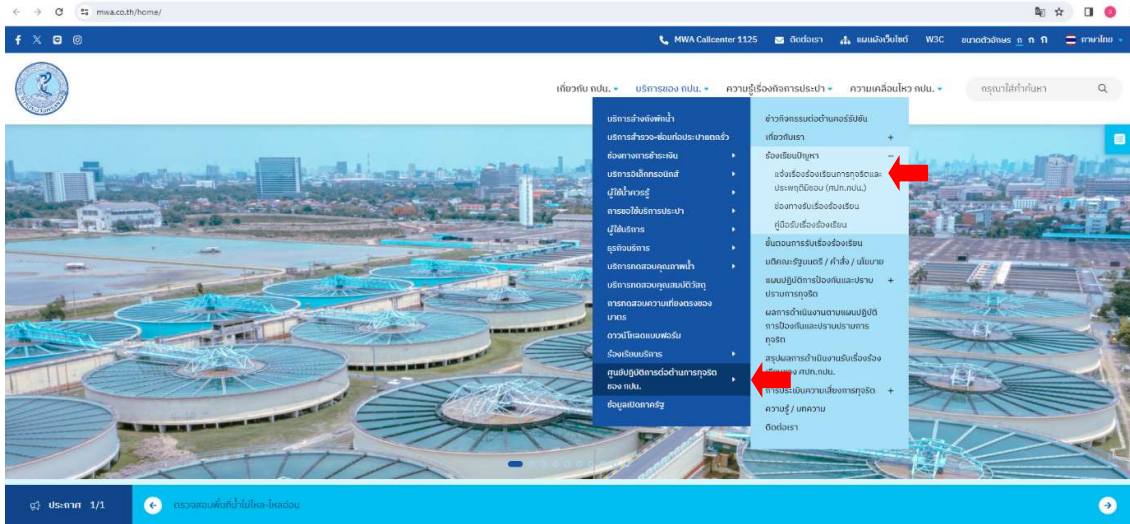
mwa.co.th/home/

MWA Callcenter 1125 ติดต่อเรา แผนผังเว็บไซต์ W3C ขนาดตัวอักษร ก ก ก ภาษาไทย

เกี่ยวกับ กปน. บริการของ กปน. ความรู้เรื่องกิจการประปา ความเคลื่อนไหว กปน. กรุณาใส่คำค้นหา

บริการล้างถังพักน้ำ
บริการสำรวจ-ซ่อมท่อประปาแตกรั่ว
ช่องทางการชำระเงิน
บริการอิเล็กทรอนิกส์
ผู้ใช้น้ำควรรู้
การขอใช้บริการประปา
ผู้ใช้บริการ
ธุรกิจบริการ
บริการทดสอบคุณภาพน้ำ
บริการทดสอบคุณสมบัติวัสดุ
การทดสอบความเที่ยงตรงของมาตร
ดาวน์โหลดแบบฟอร์ม
ร้องเรียนบริการ
ศูนย์ปฏิบัติการต่อต้านการทุจริตของ กปน.
ข้อมูลเปิดภาครัฐ

ข่าวกิจกรรมต่อต้านคอร์รัปชัน
เกี่ยวกับเรา +
ร้องเรียนปัญหา −
แจ้งเรื่องร้องเรียนการทุจริตและประพฤติมิชอบ (ศปท.กปน.)
ช่องทางรับเรื่องร้องเรียน
คู่มือรับเรื่องร้องเรียน
ขั้นตอนการรับเรื่องร้องเรียน
มติคณะรัฐมนตรี / คำสั่ง / นโยบาย
แผนปฏิบัติการป้องกันและปราบปรามการทุจริต +
ผลการดำเนินงานตามแผนปฏิบัติการป้องกันและปราบปรามการทุจริต
สรุปผลการดำเนินงานรับเรื่องร้องเรียนของ ศปท.กปน.
การประเมินความเสี่ยงการทุจริต +
ความรู้ / บทความ
ติดต่อเรา

ประกาศ 1/1 ตรวจสอบพื้นที่น้ำไม่ไหล-ไหลอ่อน